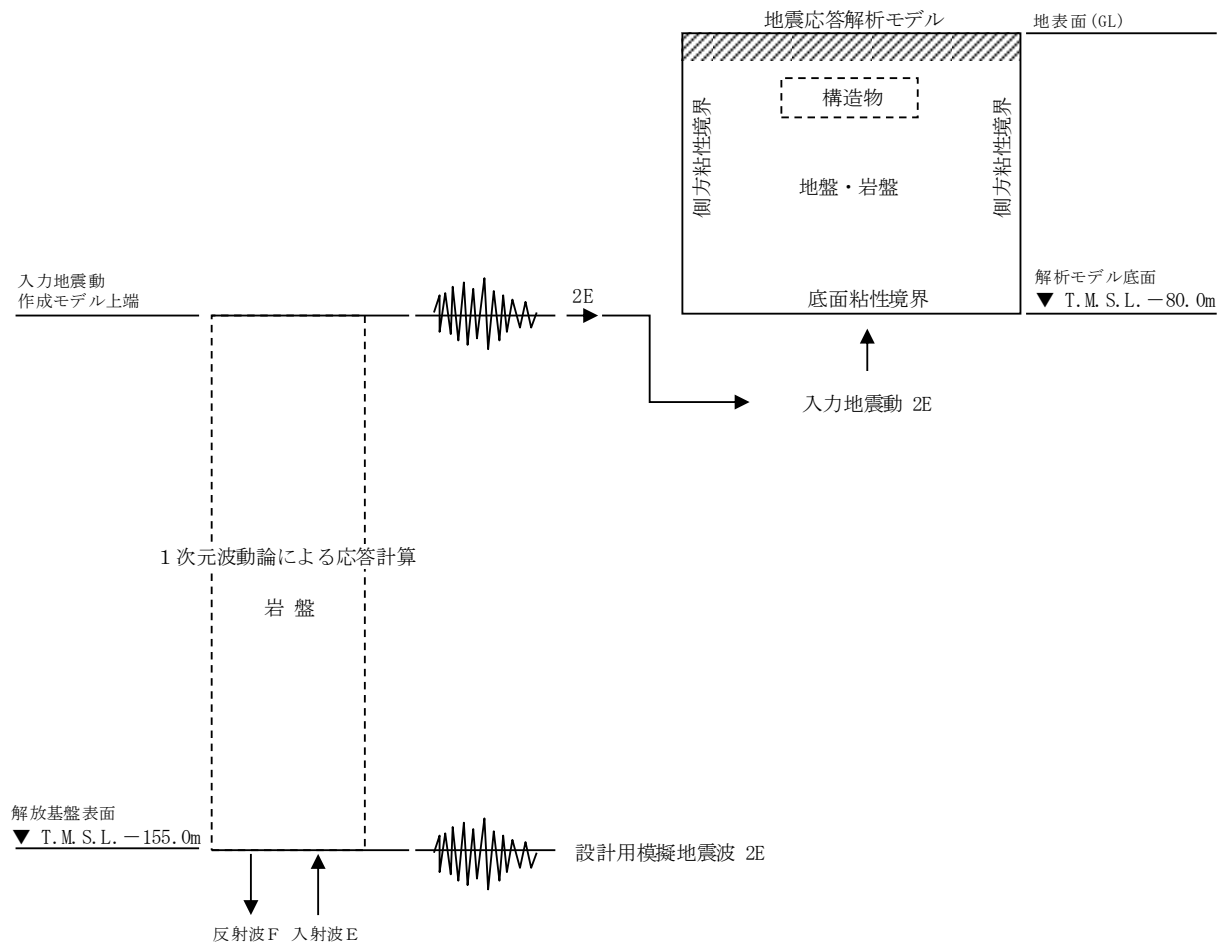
地震応答解析モデル

地表面(GL)

構造物

側方粘性境界

地盤・岩盤

側方粘性境界

入力地震動
作成モデル上端

2E

底面粘性境界

解析モデル底面
▼ T.M.S.L.－80.0m

入力地震動 2E

1次元波動論による応答計算

岩 盤

解放基盤表面
▼ T.M.S.L.－155.0m

設計用模擬地震波 2E

反射波F 入射波E